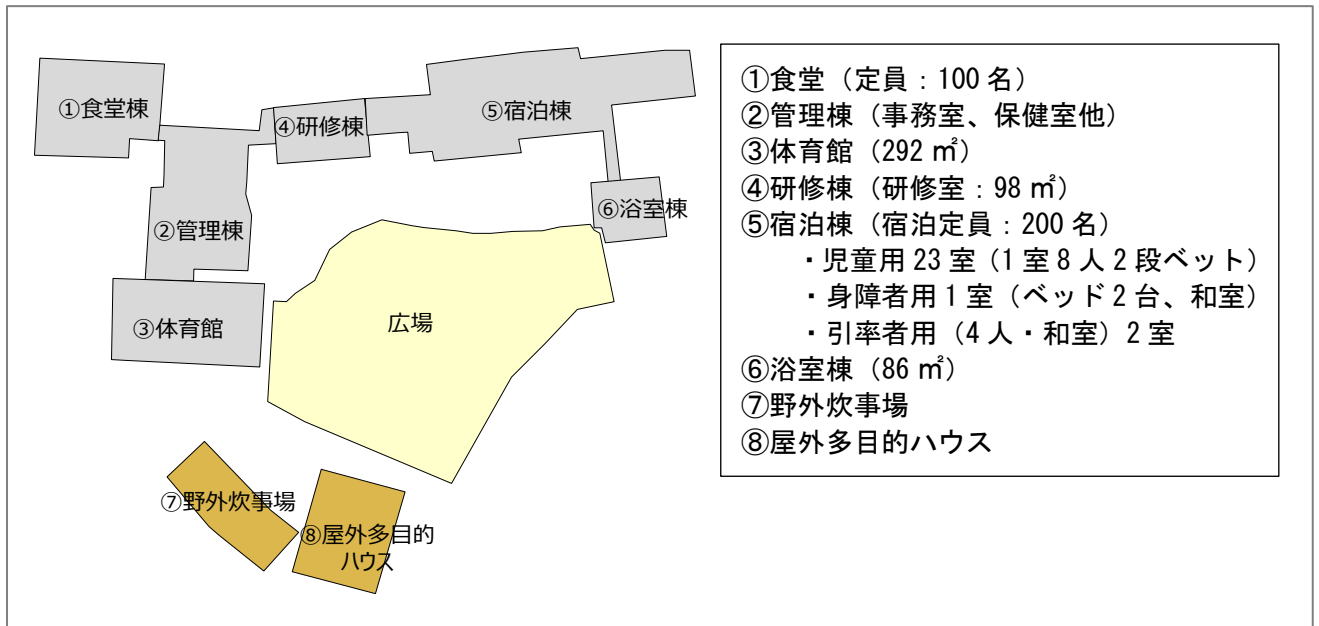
①食堂棟

④研修棟

⑤宿泊棟

⑥浴室棟

②管理棟

③体育館

広場

⑦野外炊事場

⑧屋外多目的ハウス

①食堂（定員：100 名）
②管理棟（事務室、保健室他）
③体育館（292 ㎡）
④研修棟（研修室：98 ㎡）
⑤宿泊棟（宿泊定員：200 名）
・児童用 23 室（1 室 8 人 2 段ベット）
・身障者用 1 室（ベッド 2 台、和室）
・引率者用（4 人・和室）2 室
⑥浴室棟（86 ㎡）
⑦野外炊事場
⑧屋外多目的ハウス